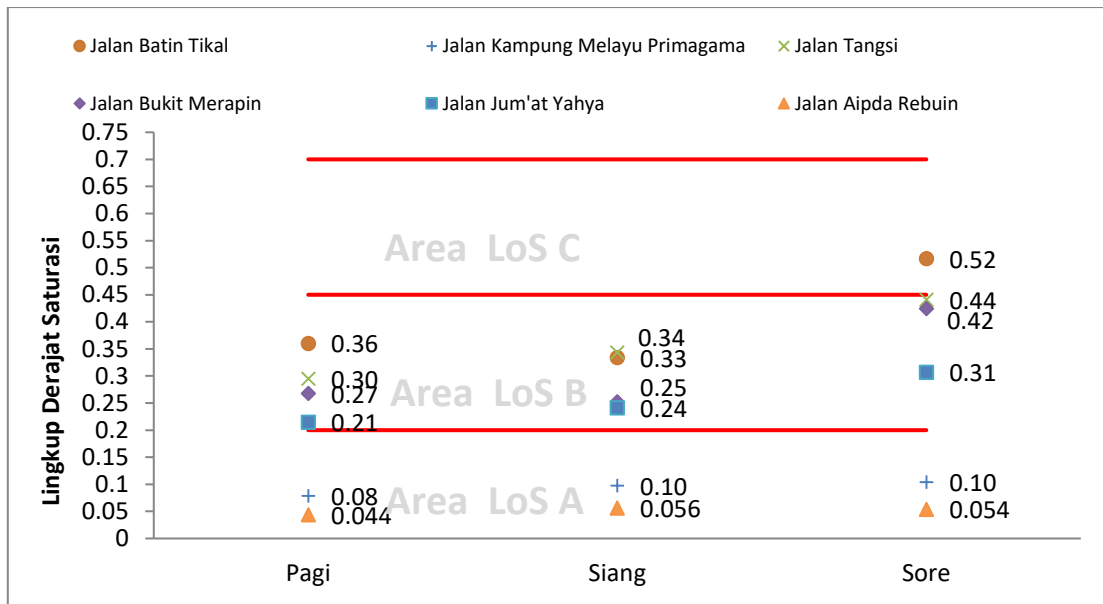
Jalan Batin Tikal
Jalan Kampung Melayu Primagama
Jalan Tangsi
Jalan Bukit Merapin
Jalan Jum'at Yahya
Jalan Aipda Rebuin

Lingkup Derajat Saturasi

0.75
0.7
0.65
0.6
0.55
0.5
0.45
0.4
0.35
0.3
0.25
0.2
0.15
0.1
0.05
0

Area LoS C
Area LoS B
Area LoS A

0.36
0.30
0.27
0.21
0.08
0.044

0.34
0.33
0.25
0.24
0.10
0.056

0.52
0.44
0.42
0.31
0.10
0.054

Pagi
Siang
Sore